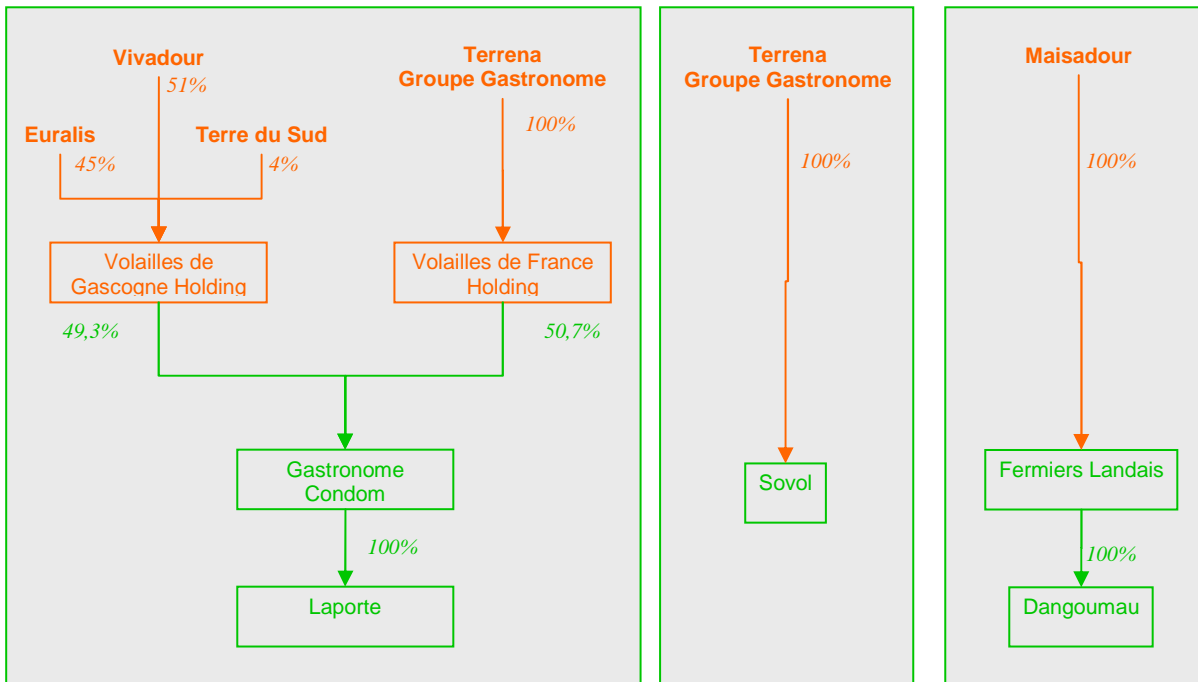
Vivadour
51%

Euralis
45%

Terre du Sud
4%

Terrena
Groupe Gastronome
100%

Volailles de Gascogne Holding

Volailles de France Holding

49,3%

50,7%

Gastronome Condom

100%

Laporte

Terrena
Groupe Gastronome
100%

Sovol

Maisadour
100%

Fermiers Landais

100%

Dangoumau